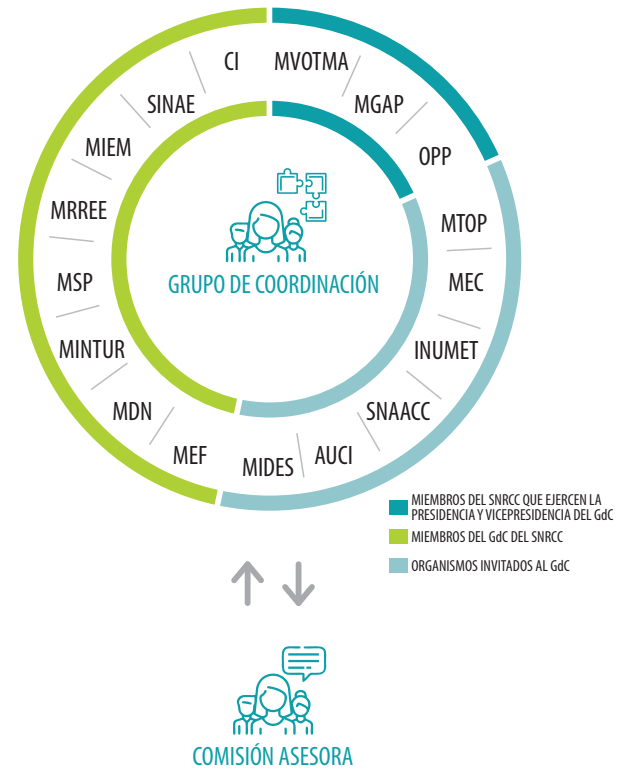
CI
MVOTMA
SINAE
MGAP
MIEM
OPP
MRREE
MTOP
GRUPO DE COORDINACIÓN
MSP
MEC
MINTUR
INUMET
MDN
SNAACC
MEF
AUCI
MIDES

MIEMBROS DEL SNRCC QUE EJERCEN LA PRESIDENCIA Y VICEPRESIDENCIA DEL GdC
MIEMBROS DEL GdC DEL SNRCC
ORGANISMOS INVITADOS AL GdC

COMISIÓN ASESORA